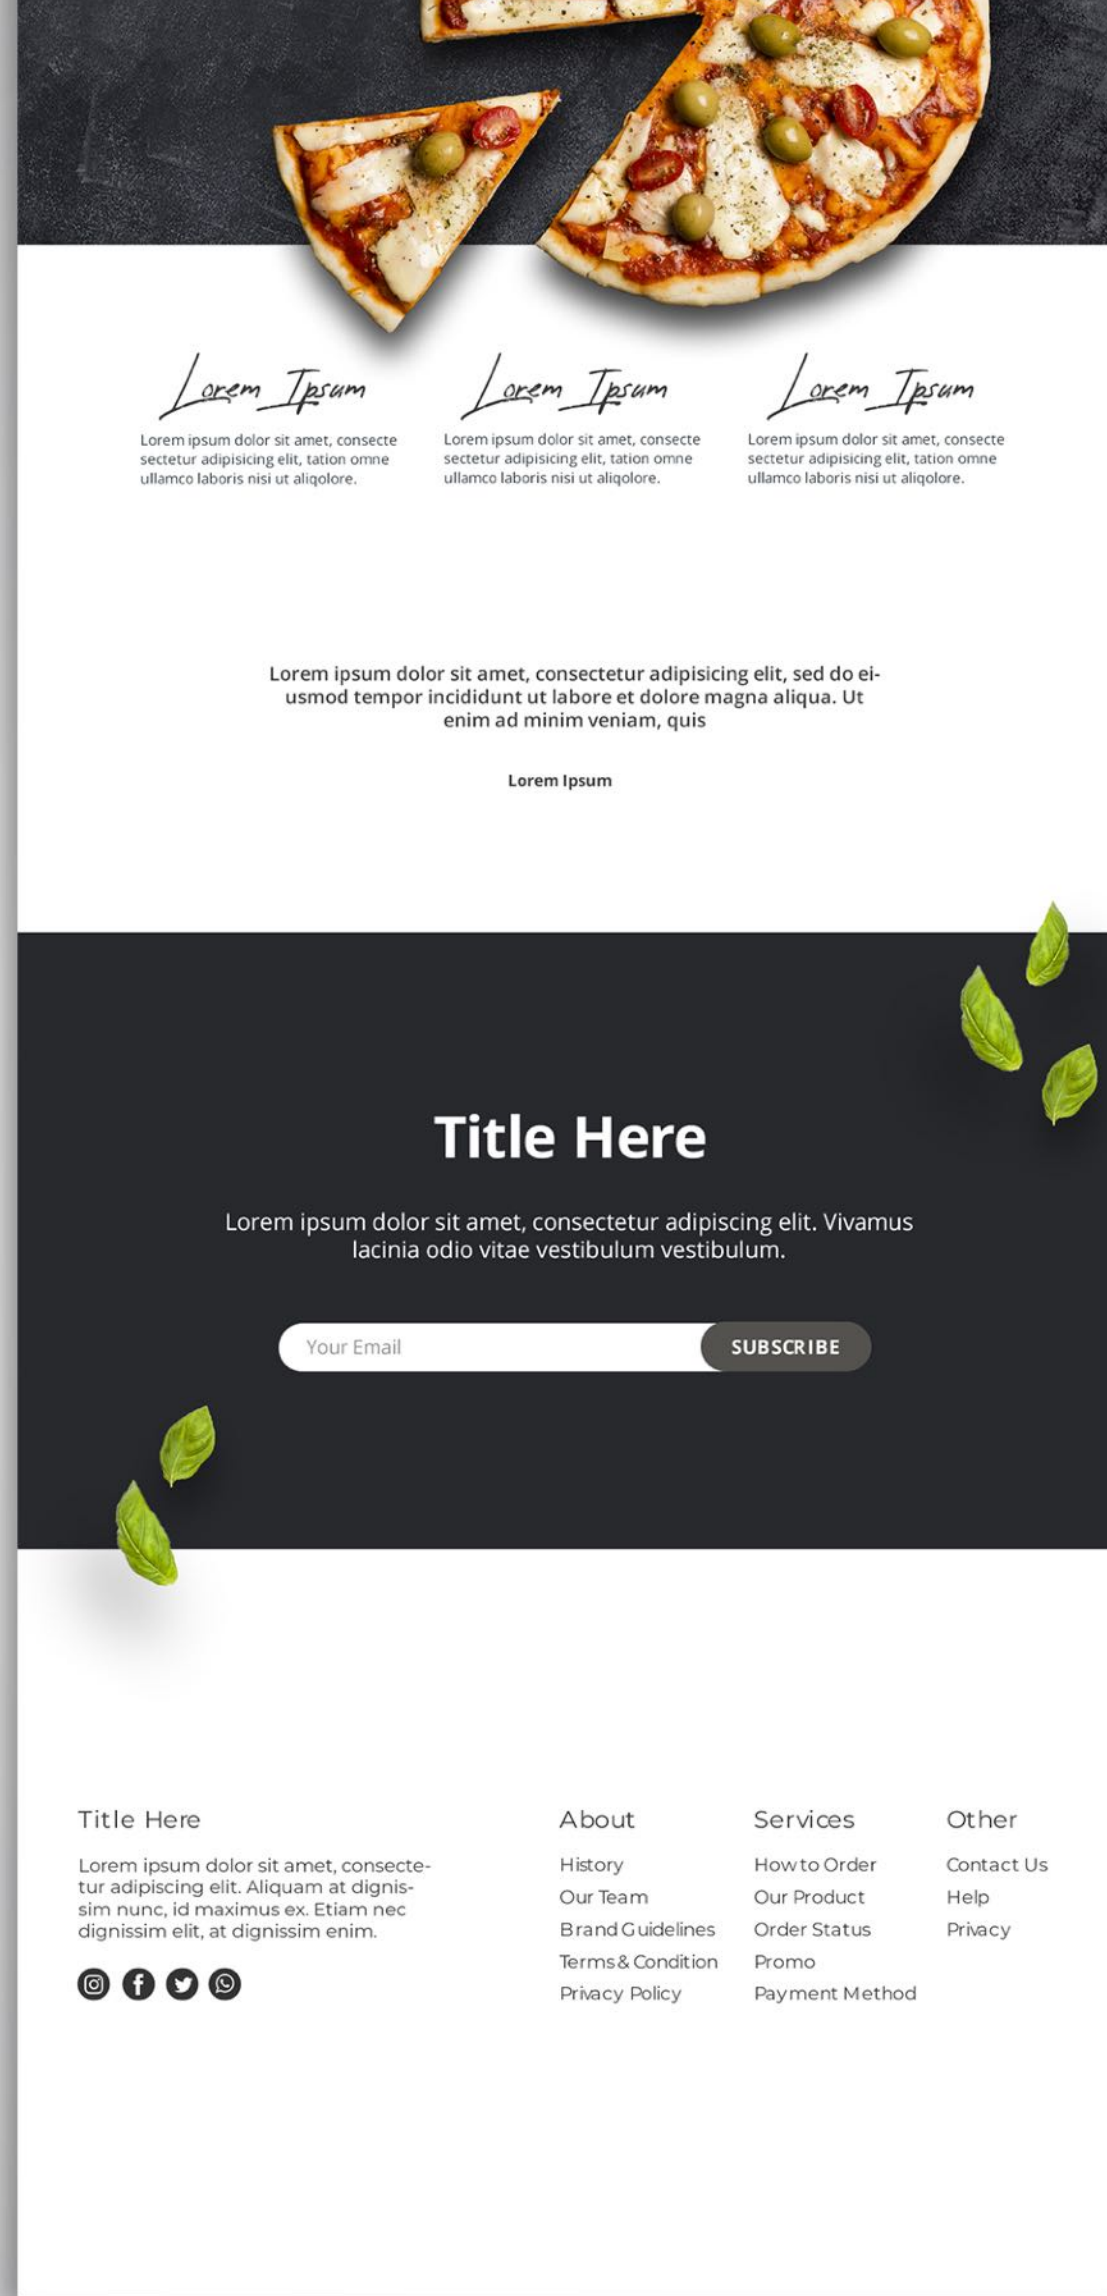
Lorem Ipsum
Lorem ipsum dolor sit amet, consecte sectetur adipisicing elit, tation omne ullamco laboris nisi ut aliqolore.

Lorem Ipsum
Lorem ipsum dolor sit amet, consecte sectetur adipisicing elit, tation omne ullamco laboris nisi ut aliqolore.

Lorem Ipsum
Lorem ipsum dolor sit amet, consecte sectetur adipisicing elit, tation omne ullamco laboris nisi ut aliqolore.

Lorem ipsum dolor sit amet, consectetur adipisicing elit, sed do eiusmod tempor incididunt ut labore et dolore magna aliqua. Ut enim ad minim veniam, quis

Lorem Ipsum

Title Here

Lorem ipsum dolor sit amet, consectetur adipiscing elit. Vivamus lacinia odio vitae vestibulum vestibulum.

Your Email
SUBSCRIBE

Title Here
Lorem ipsum dolor sit amet, consectetur adipiscing elit. Aliquam at dignissim nunc, id maximus ex. Etiam nec dignissim elit, at dignissim enim.

About
History
Our Team
Brand Guidelines
Terms & Condition
Privacy Policy

Services
How to Order
Our Product
Order Status
Promo
Payment Method

Other
Contact Us
Help
Privacy